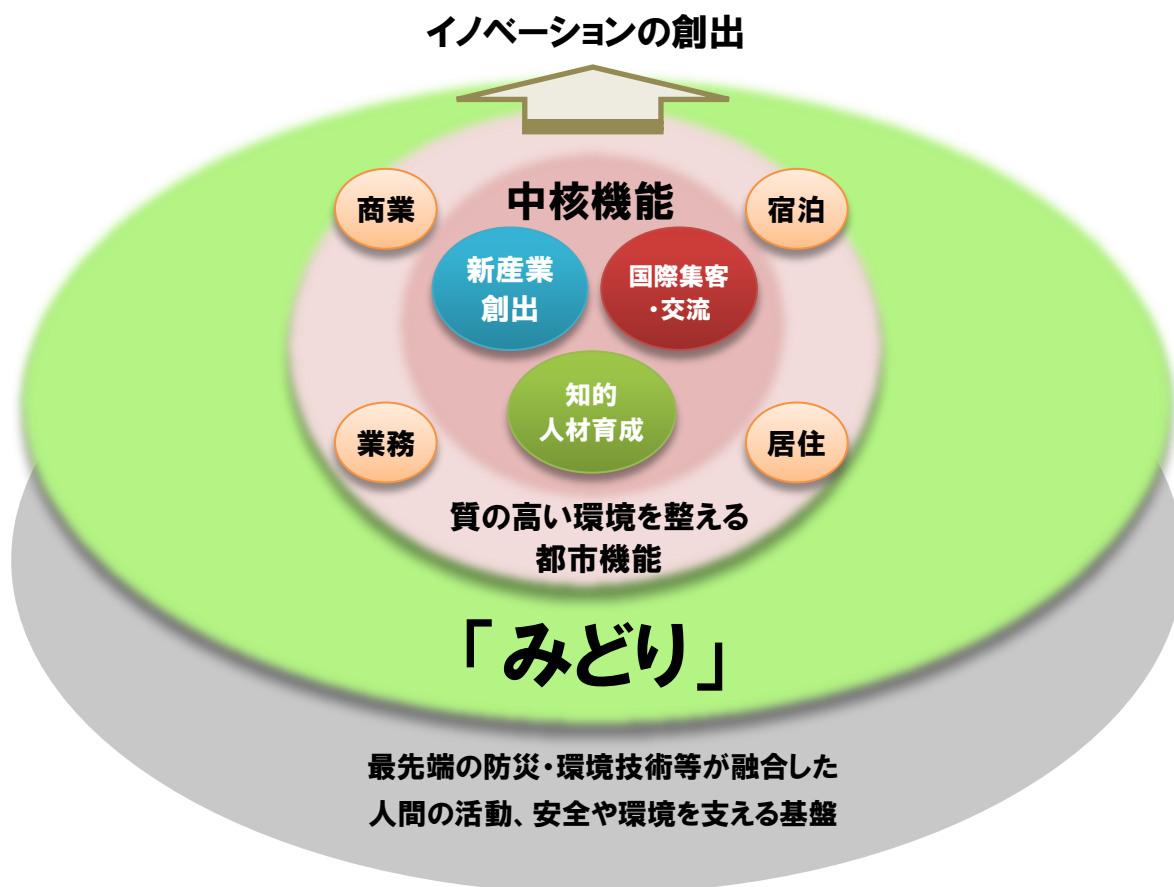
イノベーションの創出

中核機能

商業

宿泊

新産業創出

国際集客・交流

知的人材育成

業務

居住

質の高い環境を整える都市機能

「みどり」

最先端の防災・環境技術等が融合した人間の活動、安全や環境を支える基盤